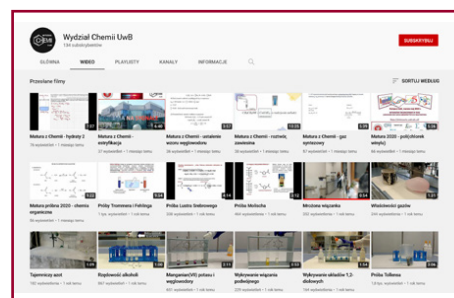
Wydział Chemii UwB
134 subskrybentów

SUBSKRYBUJ

GŁÓWNA
WIDEO
PLAYLISTY
KANAŁY
INFORMACJE

Przesłane filmy

SORTUJ WEDŁUG

Matura z Chemii - hybrydy 2
79 wyświetleń • 1 miesiąc temu

Matura z Chemii - estryfikacja
27 wyświetleń • 1 miesiąc temu

Matura z Chemii - ustalenie wzoru węglowodoru
28 wyświetleń • 1 miesiąc temu

Matura z Chemii - roztwór, zawiesina
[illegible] wyświetleń • 1 miesiąc temu

Matura z Chemii - gaz syntezowy
57 wyświetleń • 1 miesiąc temu

Matura 2020 - pół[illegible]
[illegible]

Matura próbna 2020 - chemia organiczna
36 wyświetleń • 1 miesiąc temu

Próby Trommera i Fehlinga
7 tys. wyświetleń • 1 miesiąc temu

Próba Lustra Srebrnego
236 wyświetleń • 1 rok temu

Próba Molischa
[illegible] wyświetleń • 1 rok temu

Mrożona więzanka
252 wyświetlenia • 1 rok temu

Wiadomości gazów
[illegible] wyświetleń • 1 rok temu

Tajemniczy azot
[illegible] wyświetleń • 1 rok temu

Rozpoznać alkohol
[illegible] wyświetleń • 1 rok temu

Manganian(VII) potasu i węglowodory
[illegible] wyświetleń • 1 rok temu

Wykrywanie wiązania podwójnego
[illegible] wyświetleń • 1 rok temu

Wykrywanie składów 1,2-diolowych
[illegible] wyświetleń • 1 rok temu

Próba Tollensa
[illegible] wyświetleń • 1 rok temu